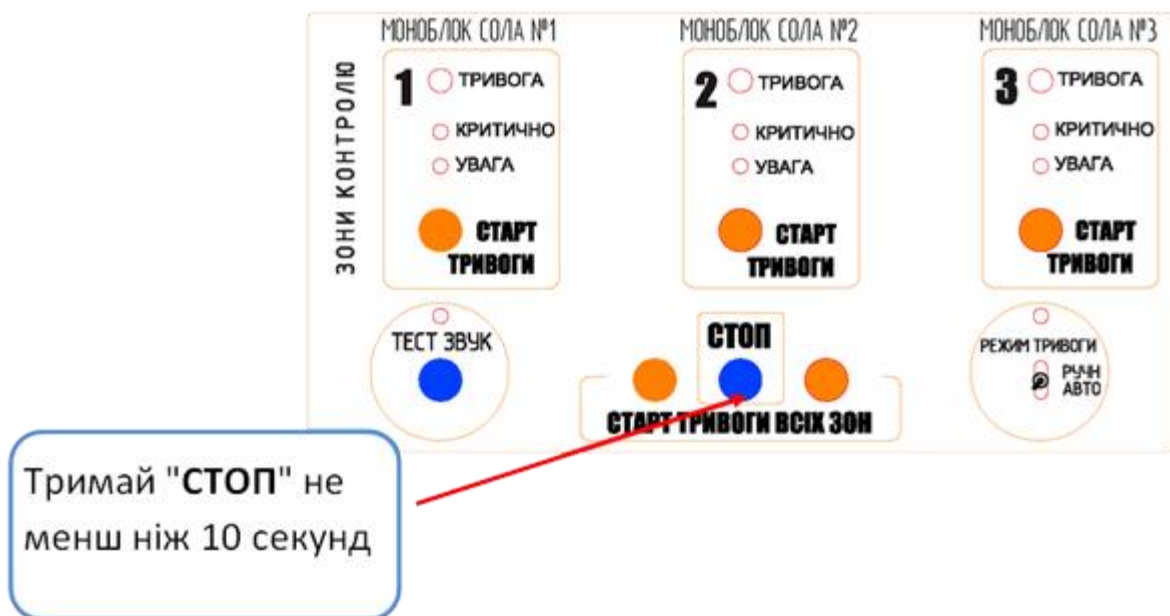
МОНОБЛОК СОЛА №1

МОНОБЛОК СОЛА №2

МОНОБЛОК СОЛА №3

ЗОНИ КОНТРОЛЮ

1 ТРИВОГА
КРИТИЧНО
УВАГА
СТАРТ ТРИВОГИ

2 ТРИВОГА
КРИТИЧНО
УВАГА
СТАРТ ТРИВОГИ

3 ТРИВОГА
КРИТИЧНО
УВАГА
СТАРТ ТРИВОГИ

ТЕСТ ЗВУК

СТОП

СТАРТ ТРИВОГИ ВСІХ ЗОН

РЕЖИМ ТРИВОГИ
РУЧН
АВТО

Тримай "**СТОП**" не менш ніж 10 секунд